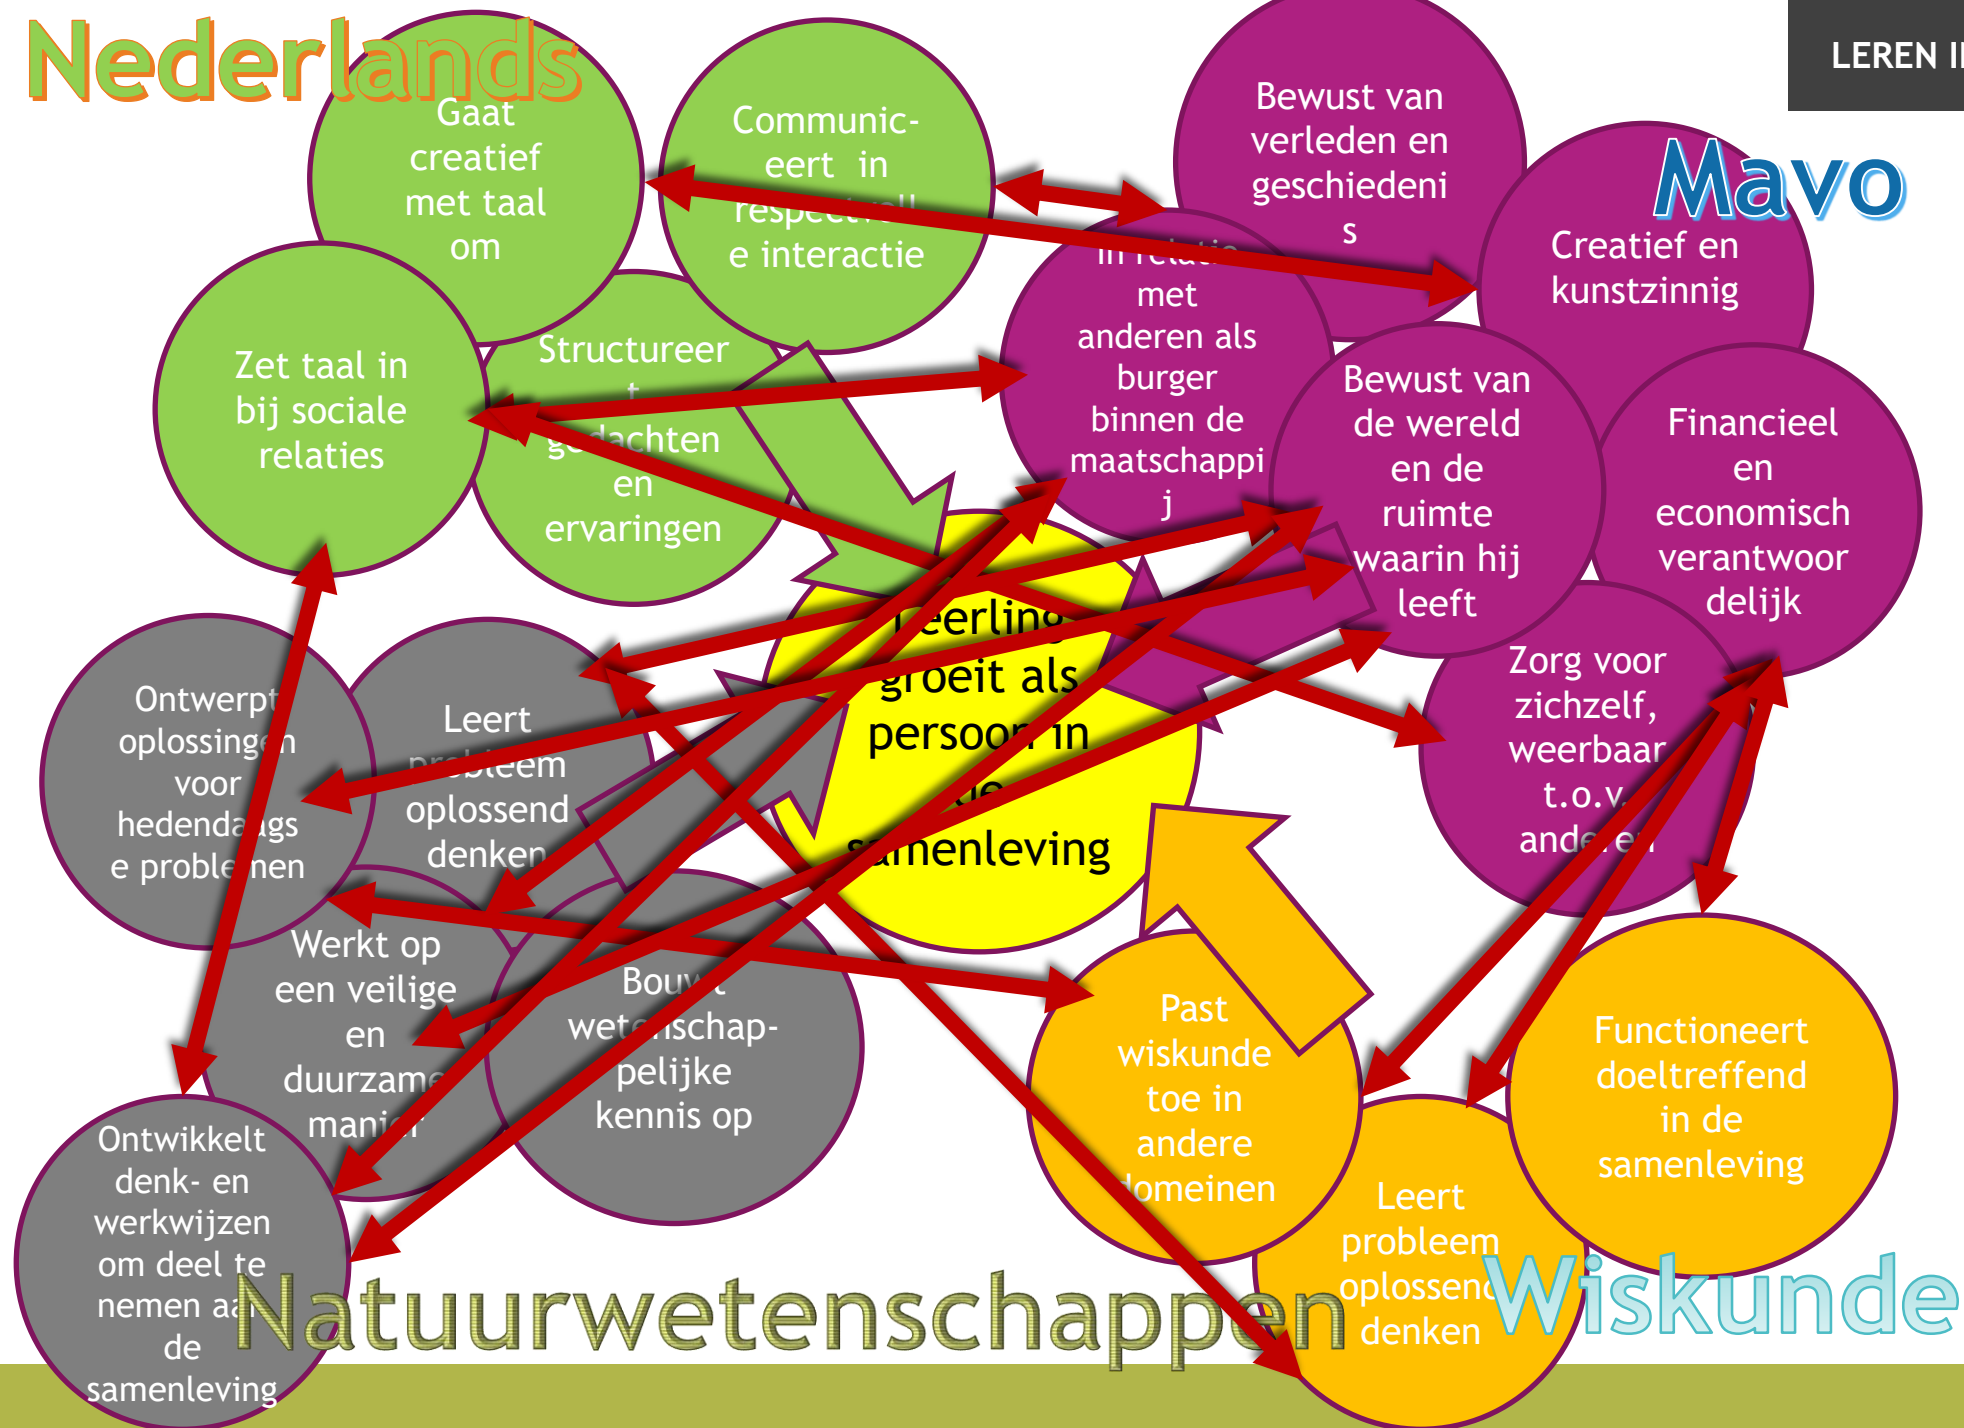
Nederlands

LEREN I

Gaat creatief met taal om

Communic-eert in respectvoll e interactie

Bewust van verleden en geschiedeni s

Mavo

Creatief en kunstzinnig

Zet taal in bij sociale relaties

Structureer t gedachten en ervaringen

In relatie met anderen als burger binnen de maatschappi j

Bewust van de wereld en de ruimte waarin hij leeft

Financieel en economisch verantwoor delijk

Leerling groeit als persoon in de samenleving

Zorg voor zichzelf, weerbaar t.o.v. anderen

Ontwerpt oplossingen voor hedendaagse problemen

Leert probleem oplossend denken

Werkt op een veilige en duurzame manier

Bouwt wetenschap-pelijke kennis op

Past wiskunde toe in andere domeinen

Functioneert doeltreffend in de samenleving

Ontwikkelt denk- en werkwijzen om deel te nemen aan de samenleving

Leert probleem oplossend denken

Natuurwetenschappen

Wiskunde